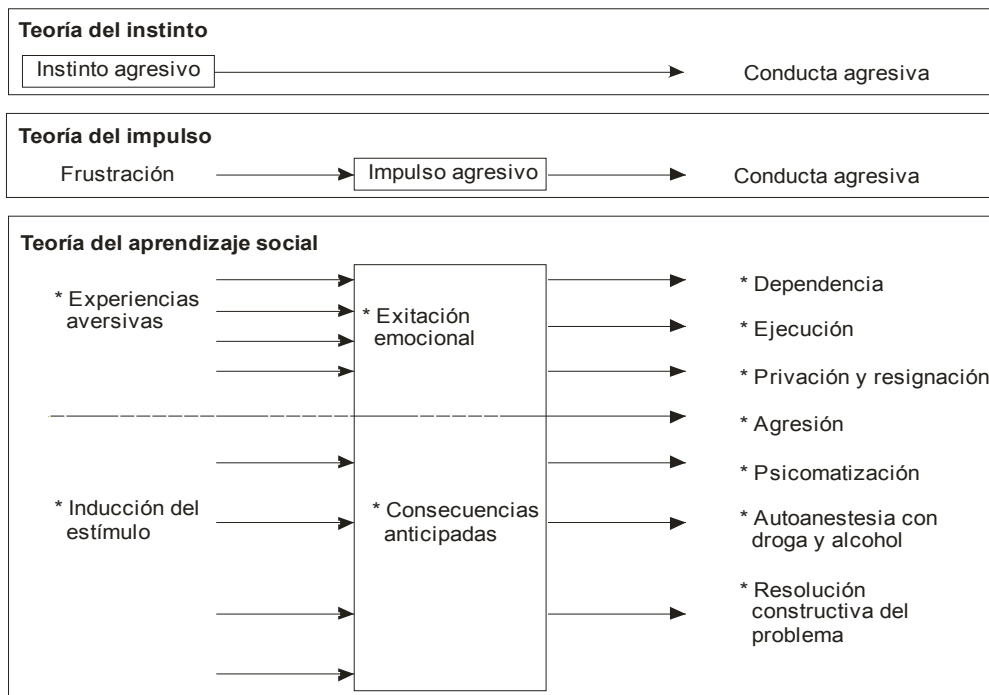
Teoría del instinto

Instinto agresivo

Conducta agresiva

Teoría del impulso

Frustración

Impulso agresivo

Conducta agresiva

Teoría del aprendizaje social

* Experiencias aversivas

* Exitación emocional

* Inducción del estímulo

* Consecuencias anticipadas

* Dependencia

* Ejecución

* Privación y resignación

* Agresión

* Psicomatización

* Autoanestesia con droga y alcohol

* Resolución constructiva del problema